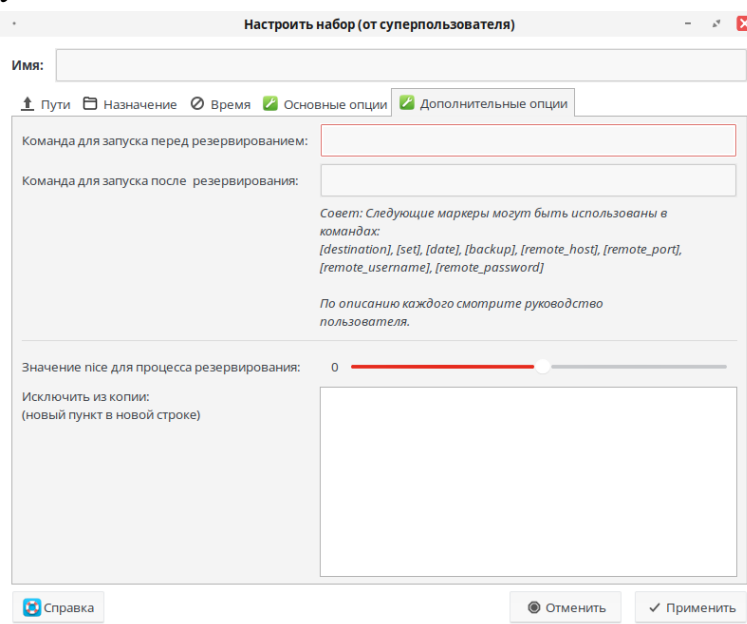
Настроить набор (от суперпользователя)

Имя:

Пути | Назначение | Время | Основные опции | Дополнительные опции

Команда для запуска перед резервированием:

Команда для запуска после резервирования:

Совет: Следующие маркеры могут быть использованы в командах:
[destination], [set], [date], [backup], [remote_host], [remote_port], [remote_username], [remote_password]

По описанию каждого смотрите руководство пользователя.

Значение nice для процесса резервирования: 0

Исключить из копии:
(новый пункт в новой строке)

Справка

Отменить

Применить